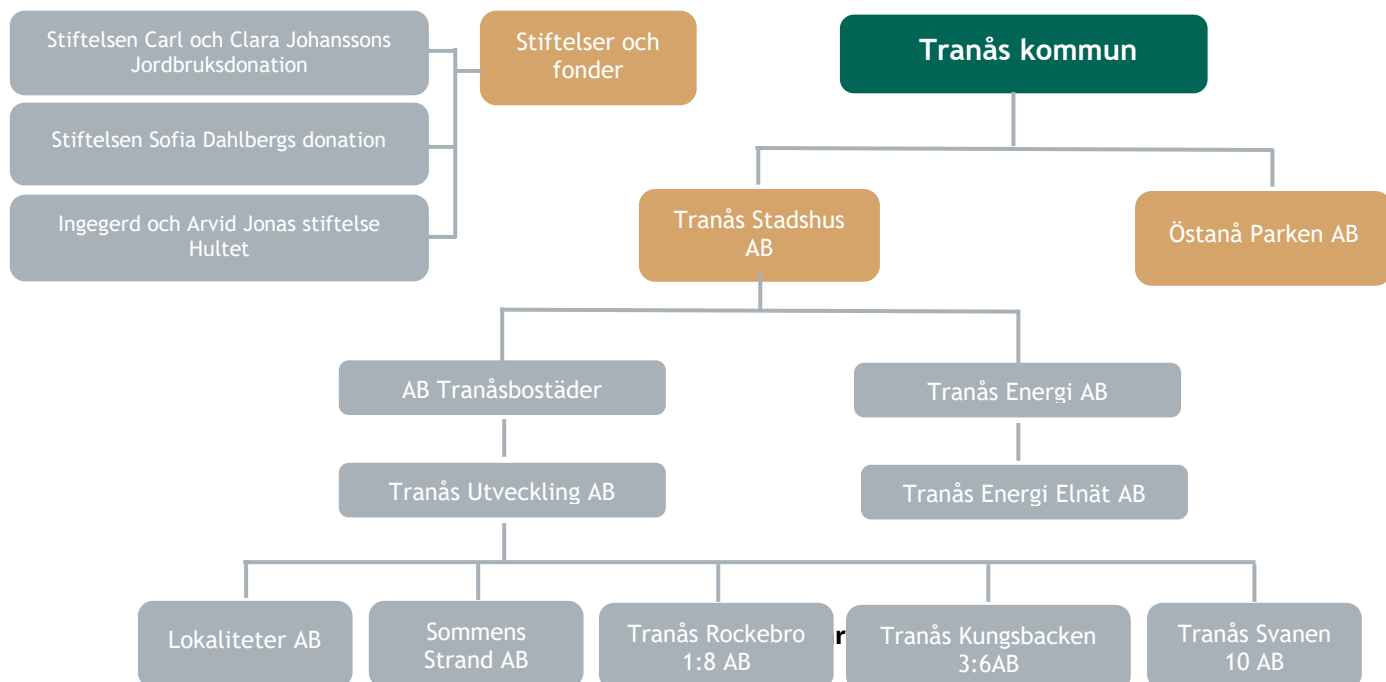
Stiftelsen Carl och Clara Johanssons Jordbruksdonation

Stiftelsen Sofia Dahlbergs donation

Ingegerd och Arvid Jonas stiftelse Hultet

Stiftelser och fonder

Tranås kommun

Tranås Stadshus AB

Östanå Parken AB

AB Tranåsbostäder

Tranås Energi AB

Tranås Utveckling AB

Tranås Energi Elnät AB

Lokaliteter AB

Sommens Strand AB

Tranås Rockebro 1:8 AB

r

Tranås Kungsbacken 3:6AB

Tranås Svanen 10 AB